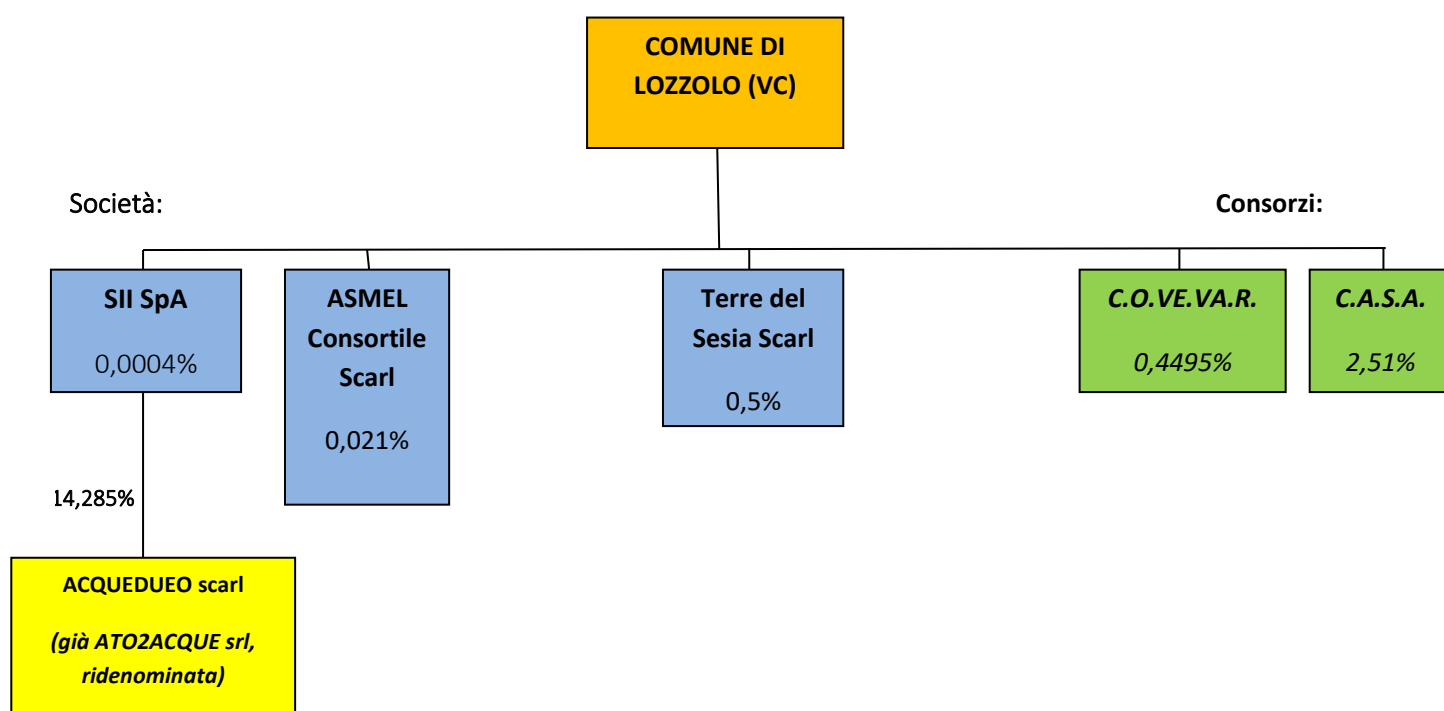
COMUNE DI LOZZOLO (VC)

Società:

Consorzi:

SII SpA

0,0004%

ASMEL Consortile Scarl

0,021%

Terre del Sesia Scarl

0,5%

C.O.VE.VA.R.

0,4495%

C.A.S.A.

2,51%

14,285%

ACQUEDUEO scarl

(già ATO2ACQUE srl, ridenominata)